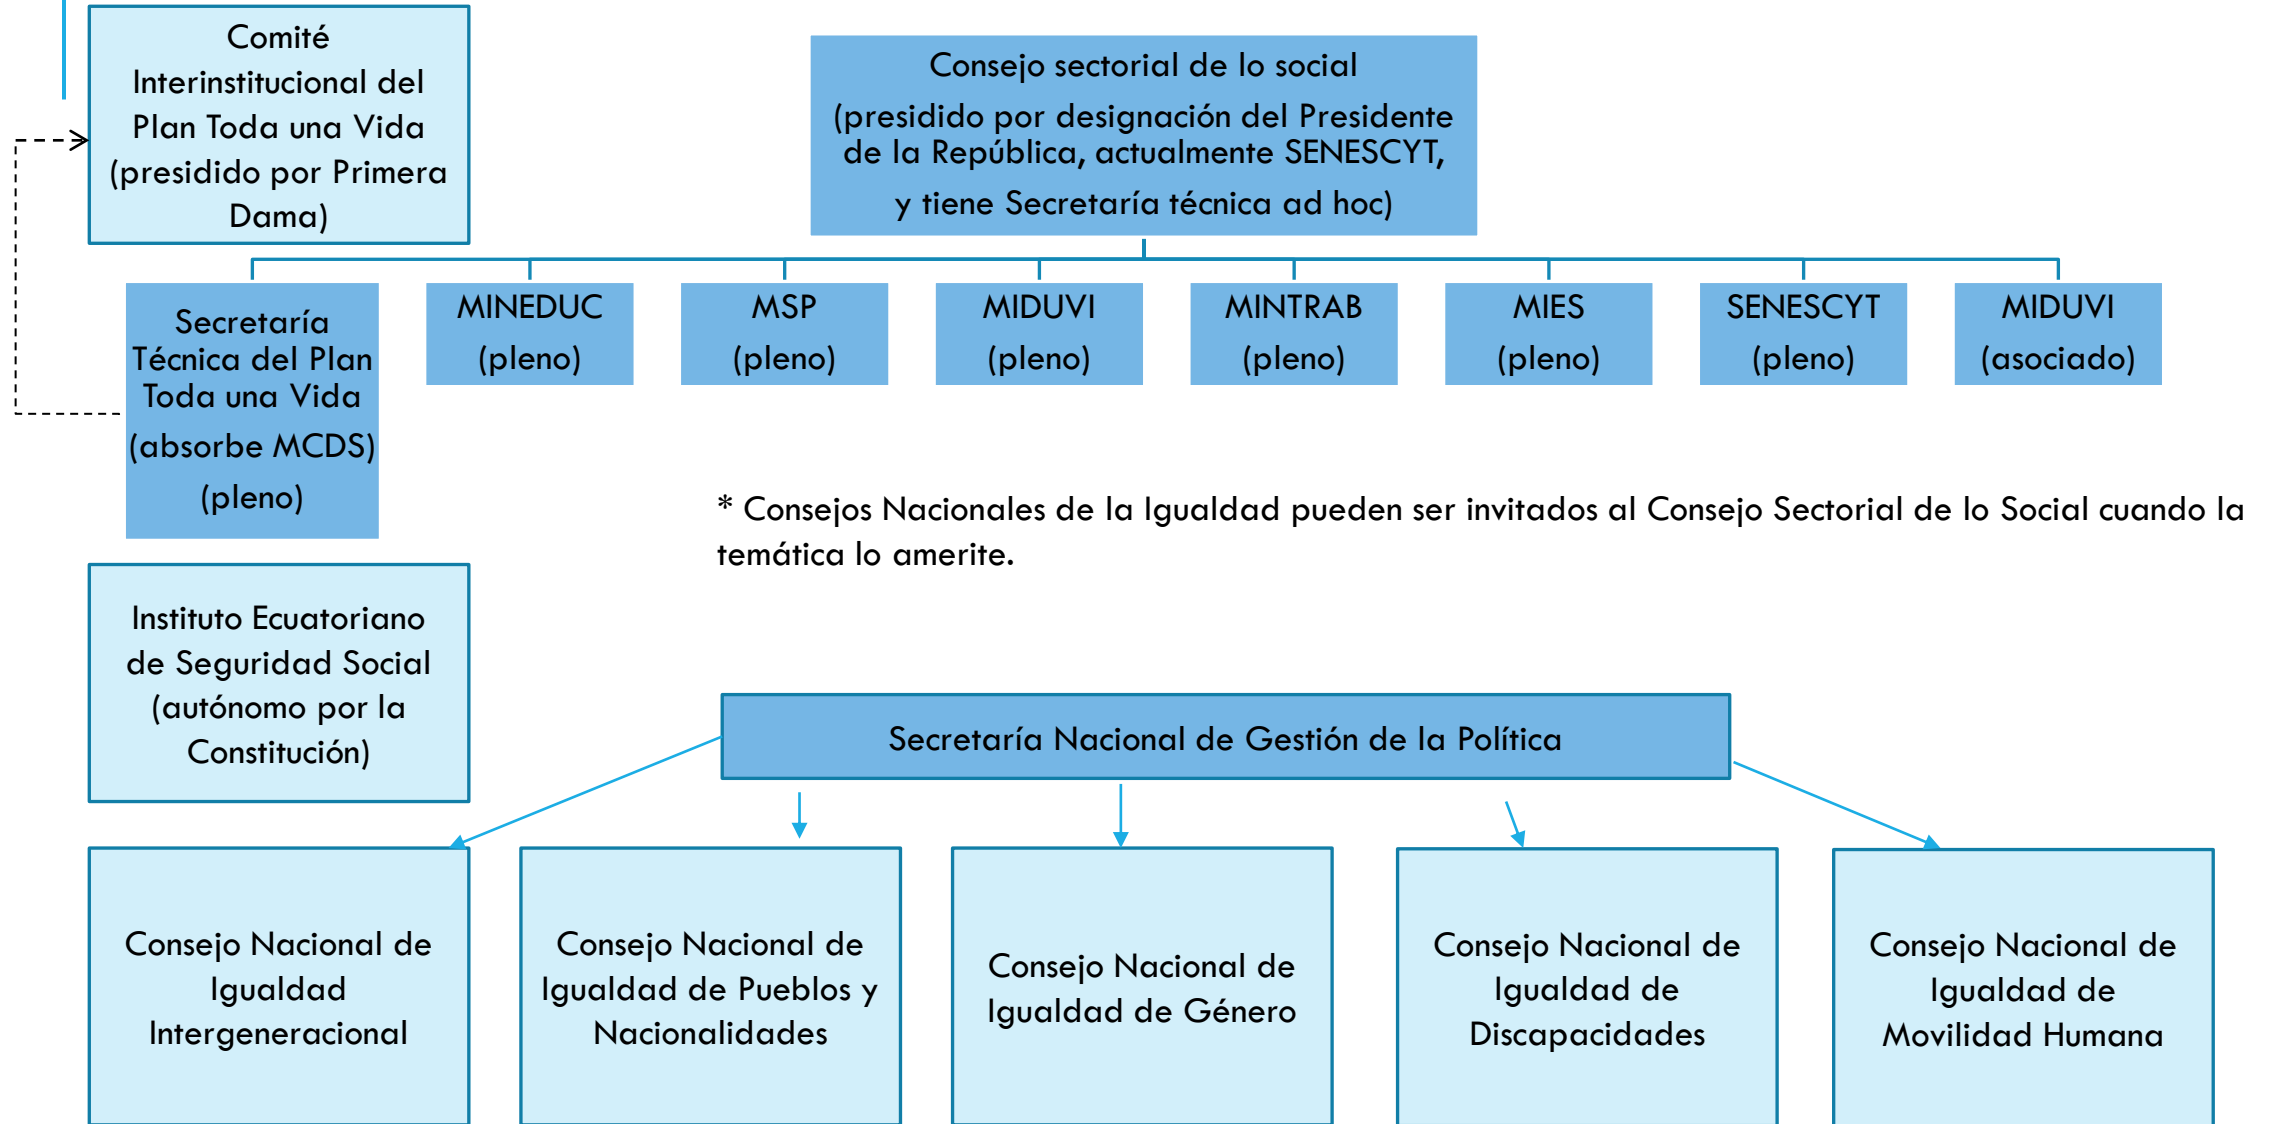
Comité Interinstitucional del Plan Toda una Vida (presidido por Primera Dama)

Consejo sectorial de lo social (presidido por designación del Presidente de la República, actualmente SENESCYT, y tiene Secretaría técnica ad hoc)

Secretaría Técnica del Plan Toda una Vida (absorbe MCDS) (pleno)

MINEDUC (pleno)

MSP (pleno)

MIDUVI (pleno)

MINTRAB (pleno)

MIES (pleno)

SENESCYT (pleno)

MIDUVI (asociado)

* Consejos Nacionales de la Igualdad pueden ser invitados al Consejo Sectorial de lo Social cuando la temática lo amerite.

Instituto Ecuatoriano de Seguridad Social (autónomo por la Constitución)

Secretaría Nacional de Gestión de la Política

Consejo Nacional de Igualdad Intergeneracional

Consejo Nacional de Igualdad de Pueblos y Nacionalidades

Consejo Nacional de Igualdad de Género

Consejo Nacional de Igualdad de Discapacidades

Consejo Nacional de Igualdad de Movilidad Humana